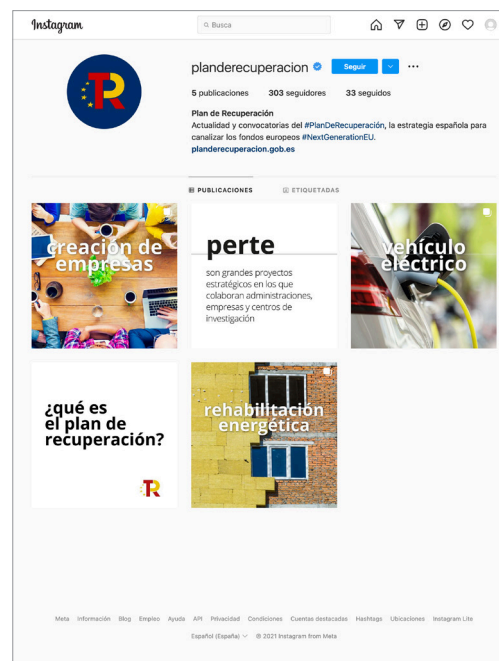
Instagram

Busca

planderecuperacion

Seguir

5 publicaciones 303 seguidores 33 seguidos

Plan de Recuperación
Actualidad y convocatorias del #PlanDeRecuperación, la estrategia española para canalizar los fondos europeos #NextGenerationEU.
planderecuperacion.gob.es

PUBLICACIONES ETIQUETADAS

creación de empresas

perte
son grandes proyectos estratégicos en los que colaboran administraciones, empresas y centros de investigación

vehículo eléctrico

¿qué es el plan de recuperación?

TR

rehabilitación energética

Meta Información Blog Empleo Ayuda API Privacidad Condiciones Cuentas destacadas Hashtags Ubicaciones Instagram Lite

Español (España) © 2021 Instagram from Meta